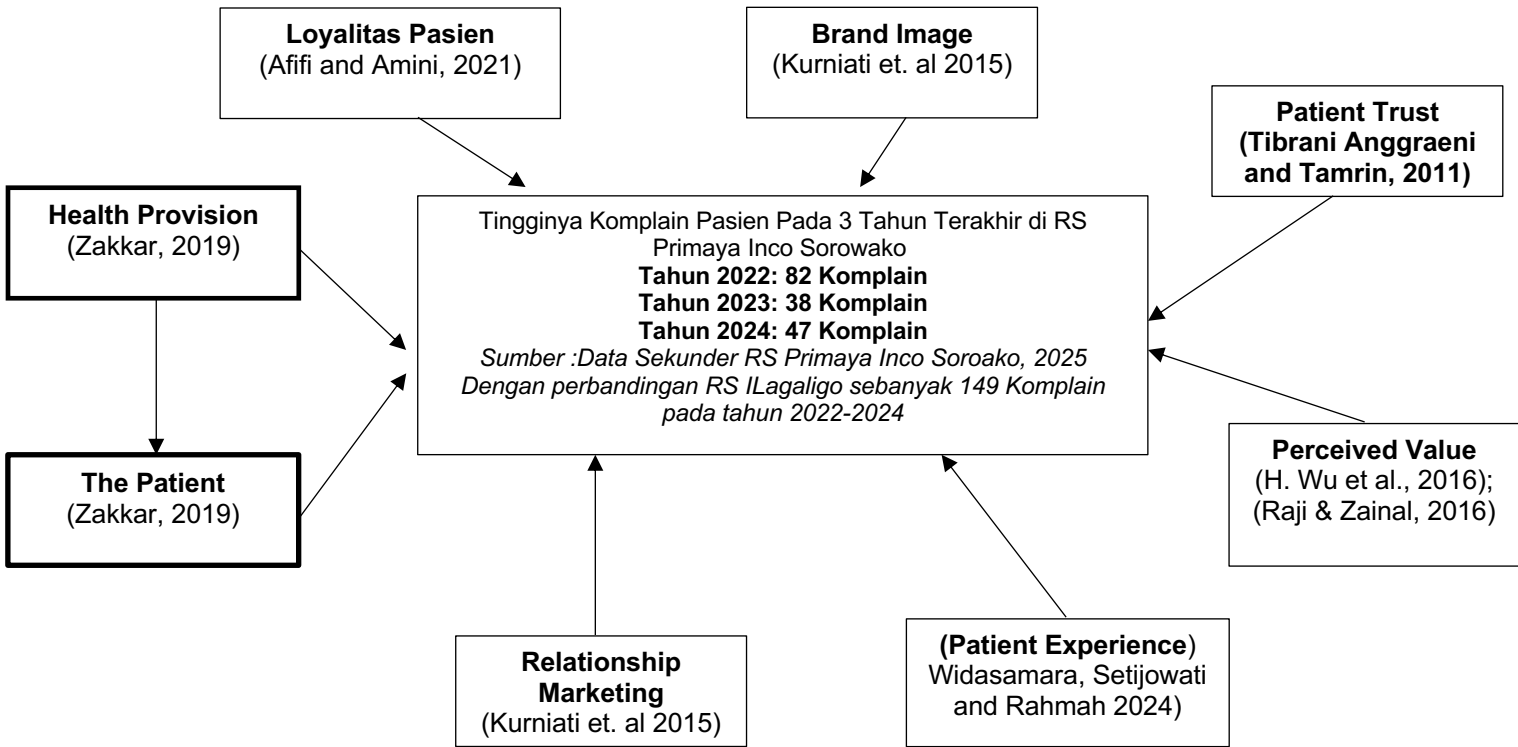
Loyalitas Pasien
(Afifi and Amini, 2021)

Brand Image
(Kurniati et. al 2015)

Patient Trust
(Tibrani Anggraeni and Tamrin, 2011)

Health Provision
(Zakkar, 2019)

Tingginya Komplain Pasien Pada 3 Tahun Terakhir di RS Primaya Inco Sorowako
Tahun 2022: 82 Komplain
Tahun 2023: 38 Komplain
Tahun 2024: 47 Komplain
Sumber :Data Sekunder RS Primaya Inco Soroako, 2025
Dengan perbandingan RS ILagaligo sebanyak 149 Komplain pada tahun 2022-2024

The Patient
(Zakkar, 2019)

Perceived Value
(H. Wu et al., 2016);
(Raji & Zainal, 2016)

Relationship Marketing
(Kurniati et. al 2015)

(Patient Experience)
Widasamara, Setijowati and Rahmah 2024)